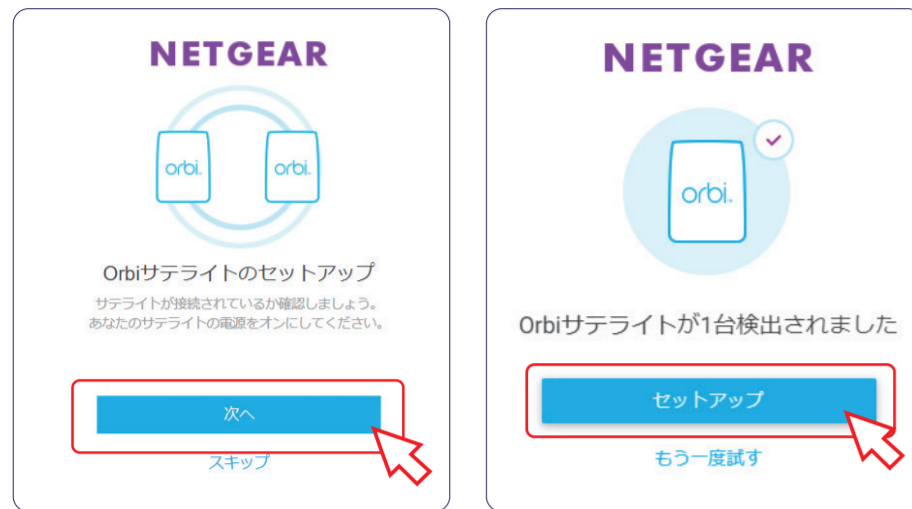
NETGEAR

orbi

orbi

Orbiサテライトのセットアップ

サテライトが接続されているか確認しましょう。
あなたのサテライトの電源をオンにしてください。

次へ

スキップ

NETGEAR

orbi

Orbiサテライトが1台検出されました

セットアップ

もう一度試す